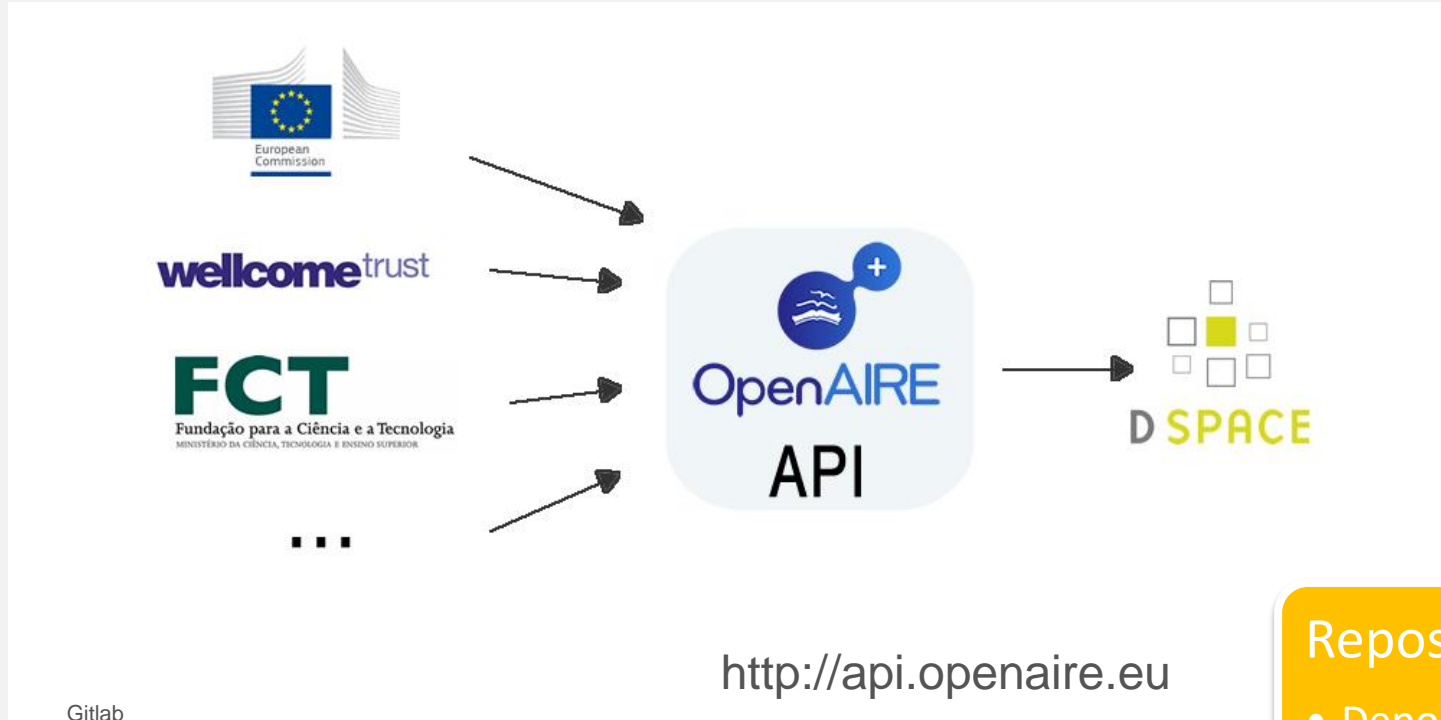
European Commission

wellcometrust

FCT
Fundação para a Ciência e a Tecnologia
MINISTÉRIO DA CIÊNCIA, TECNOLOGIA E ENSINO SUPERIOR

...

OpenAIRE
API

D SPACE

http://api.openaire.eu

Gitlab

Repos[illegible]

• Depo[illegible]